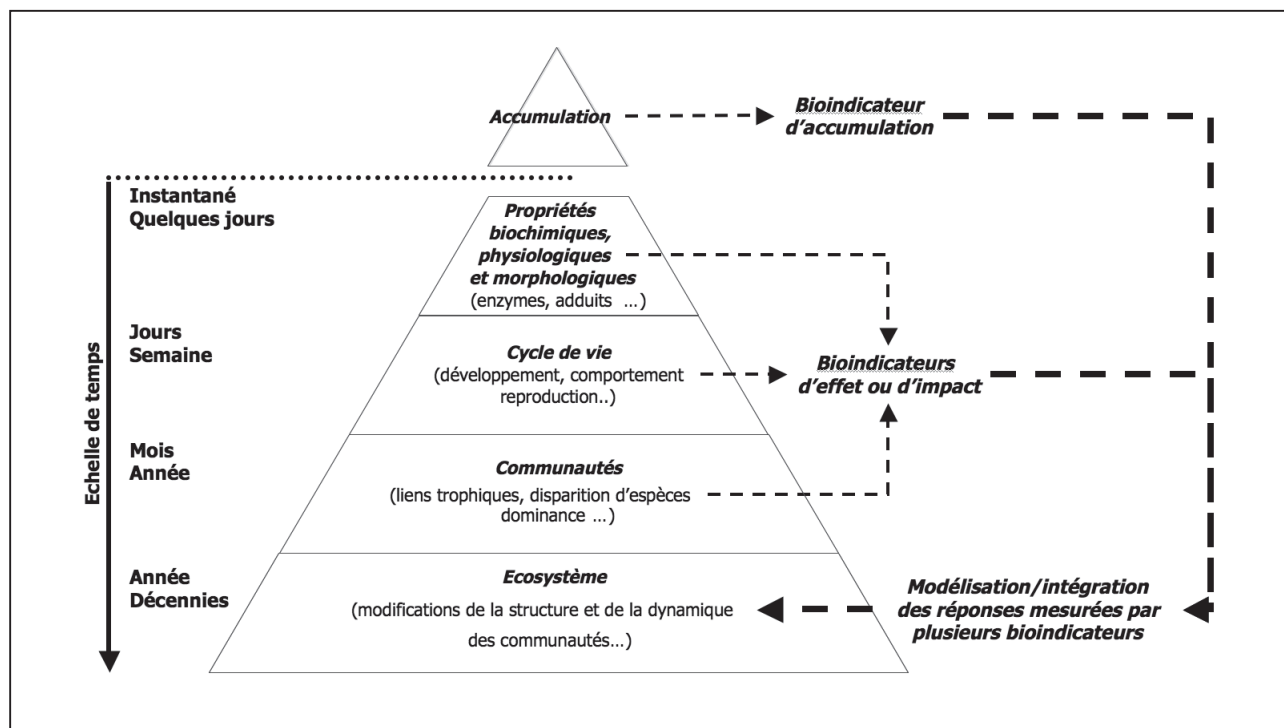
Accumulation

Bioindicateur d'accumulation

Instantané
Quelques jours

Propriétés biochimiques, physiologiques et morphologiques
(enzymes, adduits …)

Jours
Semaine

Cycle de vie
(développement, comportement reproduction..)

Bioindicateurs d'effet ou d'impact

Mois
Année

Communautés
(liens trophiques, disparition d'espèces dominance …)

Année
Décennies

Ecosystème
(modifications de la structure et de la dynamique des communautés…)

Modélisation/intégration des réponses mesurées par plusieurs bioindicateurs

Echelle de temps